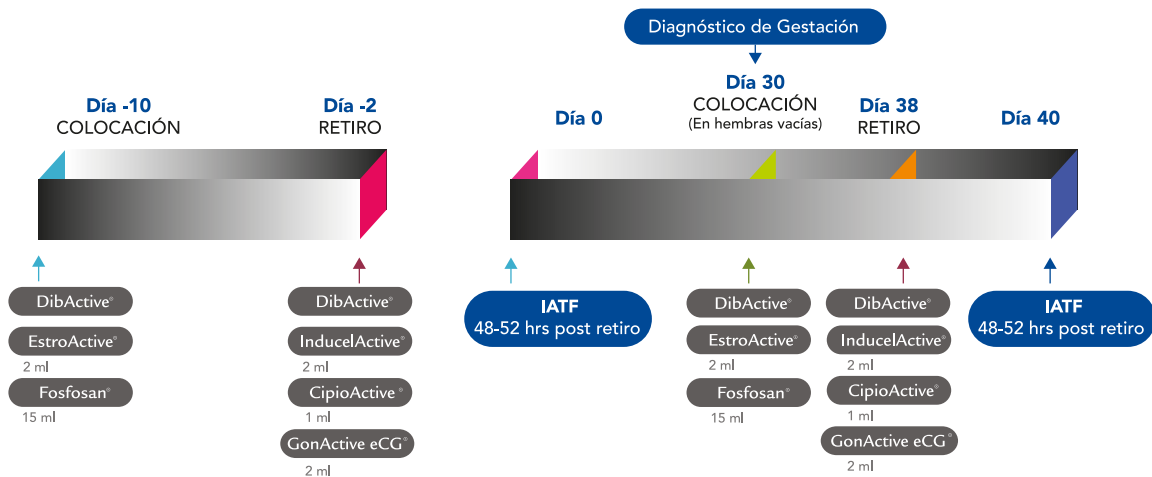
Diagnóstico de Gestación

Día -10
COLOCACIÓN

Día -2
RETIRO

Día 0

Día 30
COLOCACIÓN
(En hembras vacías)

Día 38
RETIRO

Día 40

DibActive®

EstroActive®
2 ml

Fosfosan®
15 ml

DibActive®

InducelActive®
2 ml

CipioActive®
1 ml

GonActive eCG®
2 ml

IATF
48-52 hrs post retiro

DibActive®

EstroActive®
2 ml

Fosfosan®
15 ml

DibActive®

InducelActive®
2 ml

CipioActive®
1 ml

GonActive eCG®
2 ml

IATF
48-52 hrs post retiro